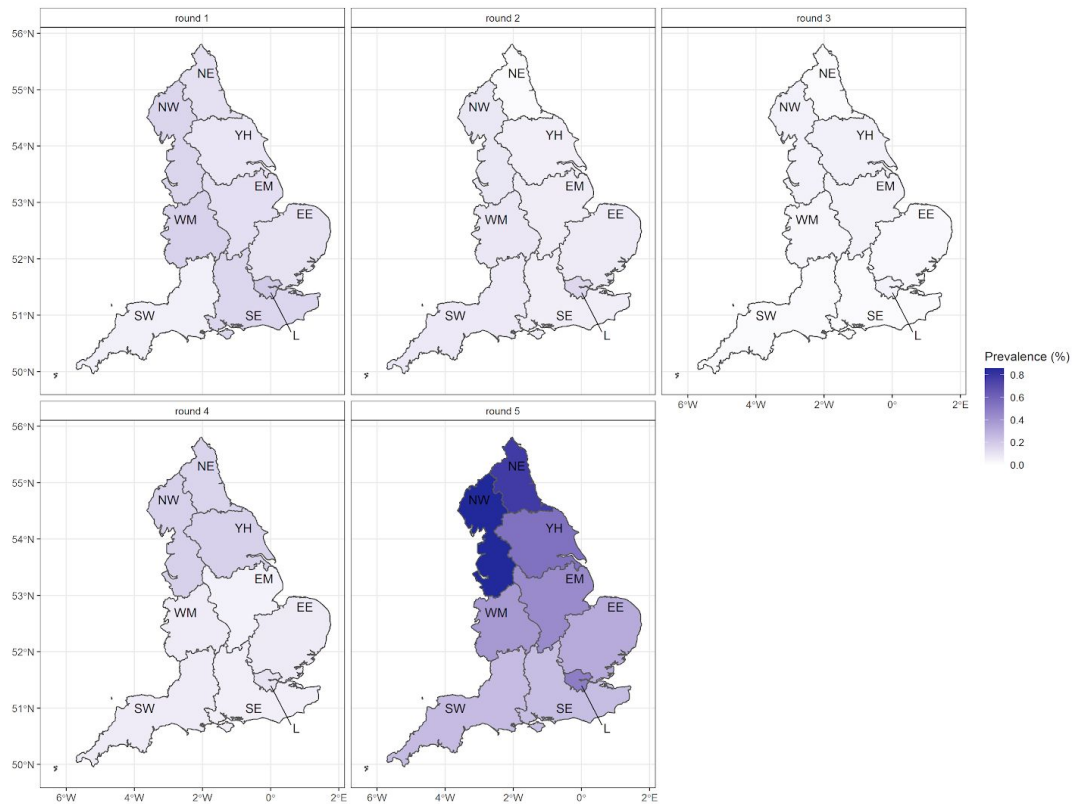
round 1

56°N
55°N
54°N
53°N
52°N
51°N
50°N

NE
NW
YH
EM
WM
EE
SW
SE
L

round 2

NE
NW
YH
EM
WM
EE
SW
SE
L

round 3

NE
NW
YH
EM
WM
EE
SW
SE
L

6°W 4°W 2°W 0° 2°E

Prevalence (%)
0.8
0.6
0.4
0.2
0.0

round 4

56°N
55°N
54°N
53°N
52°N
51°N
50°N

NE
NW
YH
EM
WM
EE
SW
SE
L

6°W 4°W 2°W 0° 2°E

round 5

NE
NW
YH
EM
WM
EE
SW
SE
L

6°W 4°W 2°W 0° 2°E